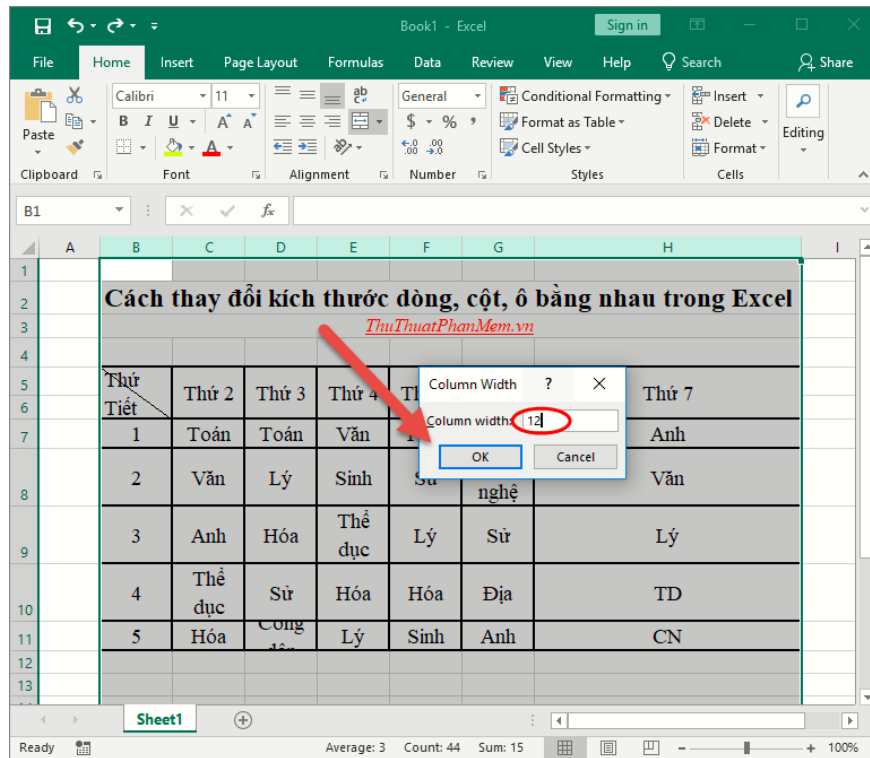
Book1 - Excel

Sign in

File | Home | Insert | Page Layout | Formulas | Data | Review | View | Help | Search | Share

Calibri 11

Paste

B I U

Clipboard | Font | Alignment | Number | Styles | Cells

General

$ - %

Conditional Formatting

Format as Table

Cell Styles

Insert

Delete

Format

Editing

B1

fx

| | A | B | C | D | E | F | G | H |
|---|---|---|---|---|---|---|---|---|
| 1 | | | | | | | | |
| 2 | | Cách thay đổi kích thước dòng, cột, ô bằng nhau trong Excel | | | | | | |
| 3 | | ThuThuatPhanMem.vn | | | | | | |
| 4 | | | | | | | | |
| 5-6 | | Thứ Tiết | Thứ 2 | Thứ 3 | Thứ 4 | Th | | Thứ 7 |
| 7 | | 1 | Toán | Toán | Văn | | | Anh |
| 8 | | 2 | Văn | Lý | Sinh | Sử | nghệ | Văn |
| 9 | | 3 | Anh | Hóa | Thể dục | Lý | Sử | Lý |
| 10 | | 4 | Thể dục | Sử | Hóa | Hóa | Địa | TD |
| 11 | | 5 | Hóa | Công | Lý | Sinh | Anh | CN |
| 12 | | | | | | | | |
| 13 | | | | | | | | |

Column Width ? ×

Column width: 12

OK | Cancel

Sheet1

Ready | Average: 3 | Count: 44 | Sum: 15 | 100%